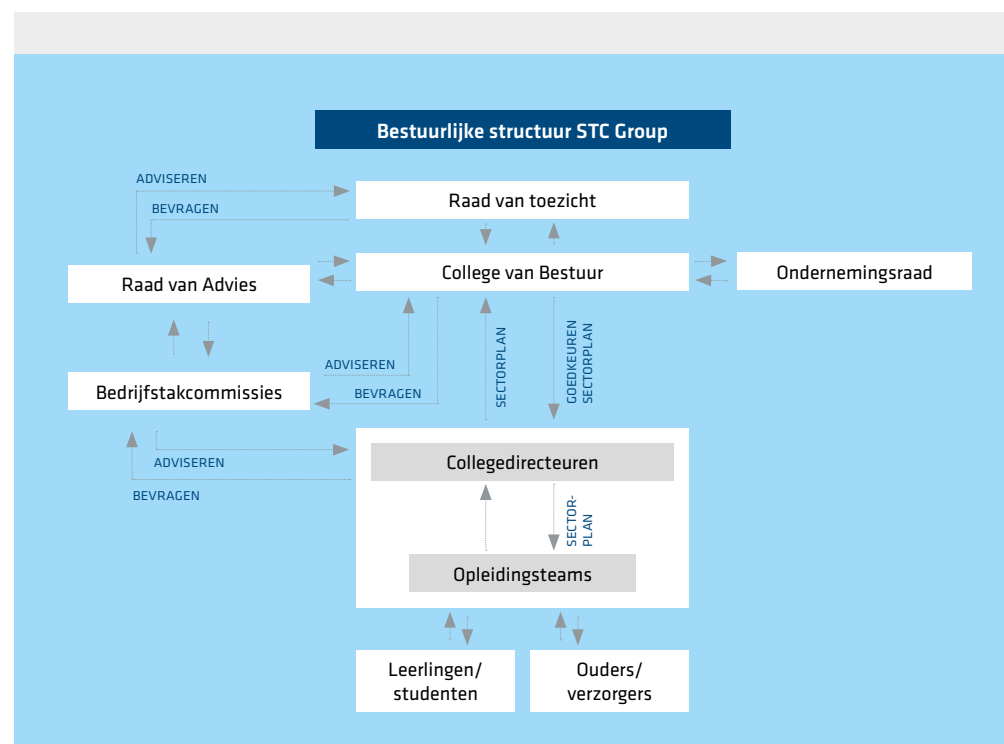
Bestuurlijke structuur STC Group

ADVISEREN

BEVRAGEN

Raad van toezicht

Raad van Advies

College van Bestuur

Ondernemingsraad

ADVISEREN

BEVRAGEN

SECTORPLAN

GOEDKEUREN SECTORPLAN

Bedrijfstakcommissies

ADVISEREN

BEVRAGEN

Collegedirecteuren

SECTORPLAN

Opleidingsteams

Leerlingen/ studenten

Ouders/ verzorgers